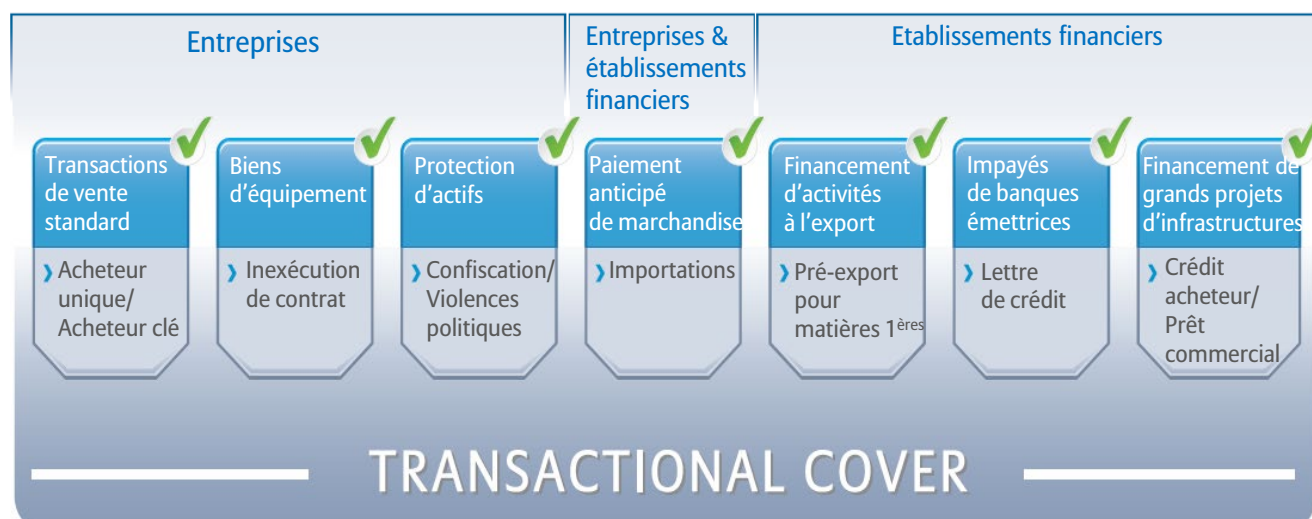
Entreprises

Entreprises & établissements financiers

Etablissements financiers

Transactions de vente standard

› Acheteur unique/ Acheteur clé

Biens d'équipement

› Inexécution de contrat

Protection d'actifs

› Confiscation/ Violences politiques

Paiement anticipé de marchandise

› Importations

Financement d'activités à l'export

› Pré-export pour matières 1$^{ères}$

Impayés de banques émettrices

› Lettre de crédit

Financement de grands projets d'infrastructures

› Crédit acheteur/ Prêt commercial

TRANSACTIONAL COVER